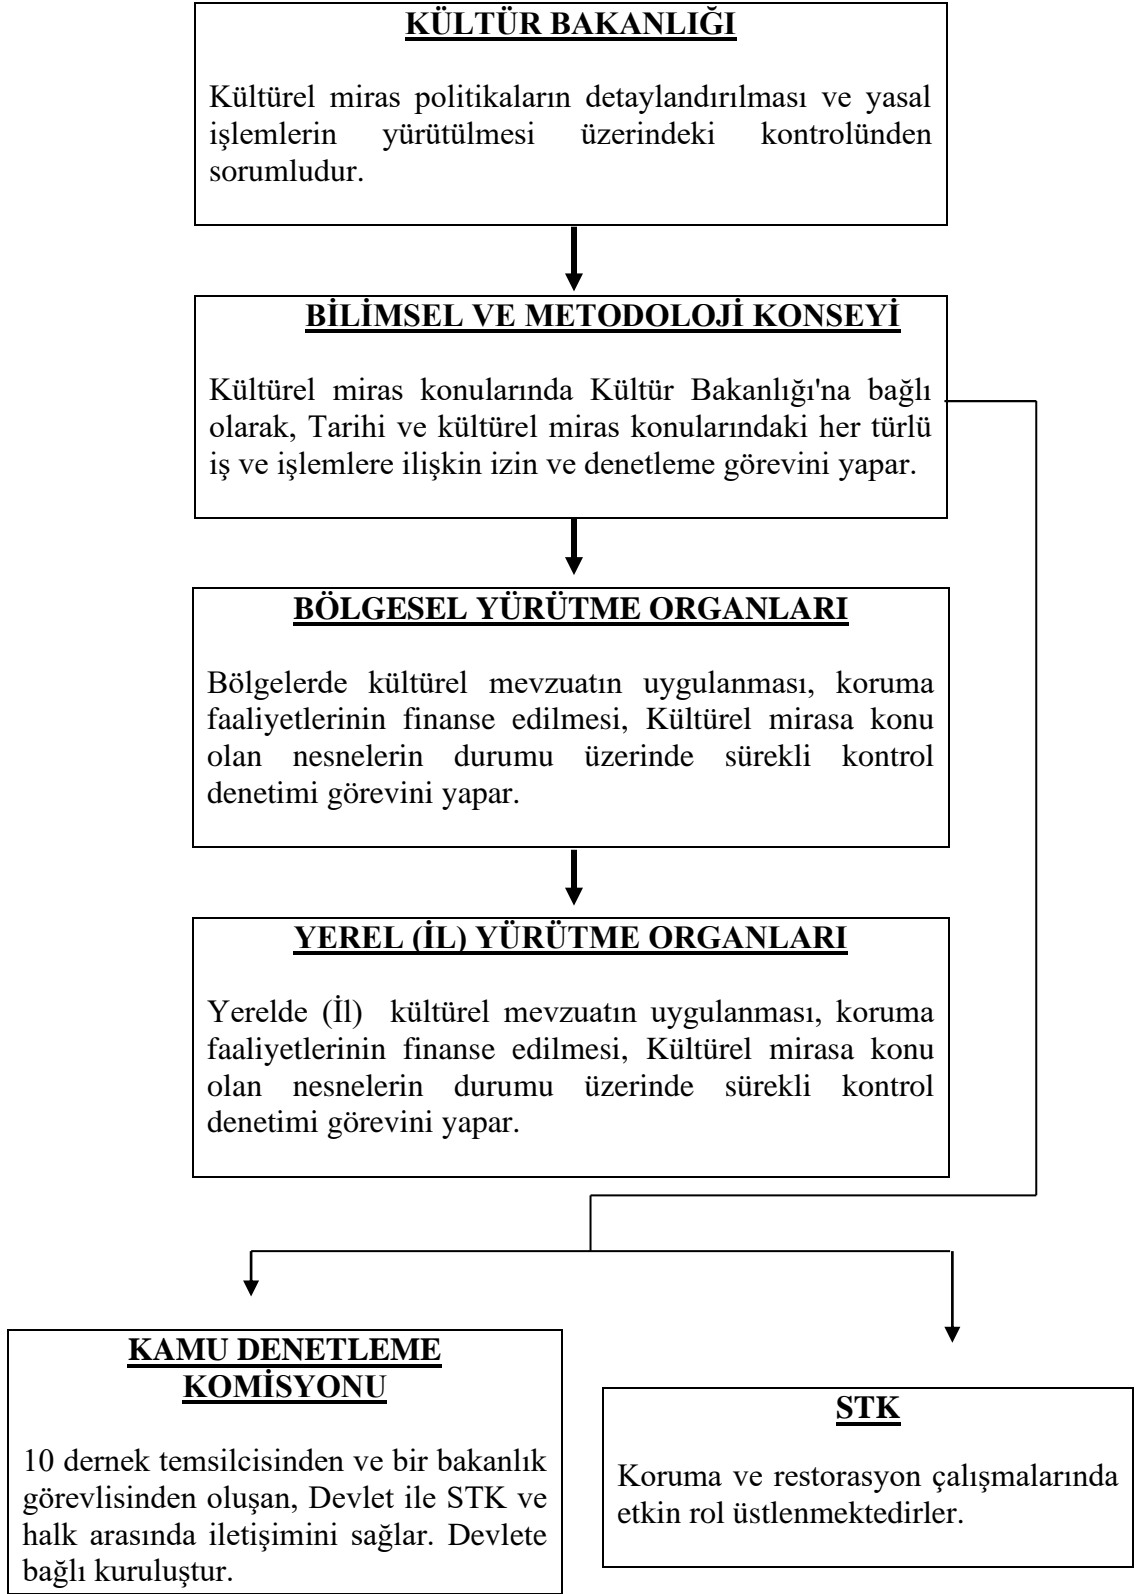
KÜLTÜR BAKANLIĞI

Kültürel miras politikaların detaylandırılması ve yasal işlemlerin yürütülmesi üzerindeki kontrolünden sorumludur.

BİLİMSEL VE METODOLOJİ KONSEYİ

Kültürel miras konularında Kültür Bakanlığı'na bağlı olarak, Tarihi ve kültürel miras konularındaki her türlü iş ve işlemlere ilişkin izin ve denetleme görevini yapar.

BÖLGESEL YÜRÜTME ORGANLARI

Bölgelerde kültürel mevzuatın uygulanması, koruma faaliyetlerinin finanse edilmesi, Kültürel mirasa konu olan nesnelerin durumu üzerinde sürekli kontrol denetimi görevini yapar.

YEREL (İL) YÜRÜTME ORGANLARI

Yerelde (İl) kültürel mevzuatın uygulanması, koruma faaliyetlerinin finanse edilmesi, Kültürel mirasa konu olan nesnelerin durumu üzerinde sürekli kontrol denetimi görevini yapar.

KAMU DENETLEME KOMİSYONU

10 dernek temsilcisinden ve bir bakanlık görevlisinden oluşan, Devlet ile STK ve halk arasında iletişimini sağlar. Devlete bağlı kuruluştur.

STK

Koruma ve restorasyon çalışmalarında etkin rol üstlenmektedirler.